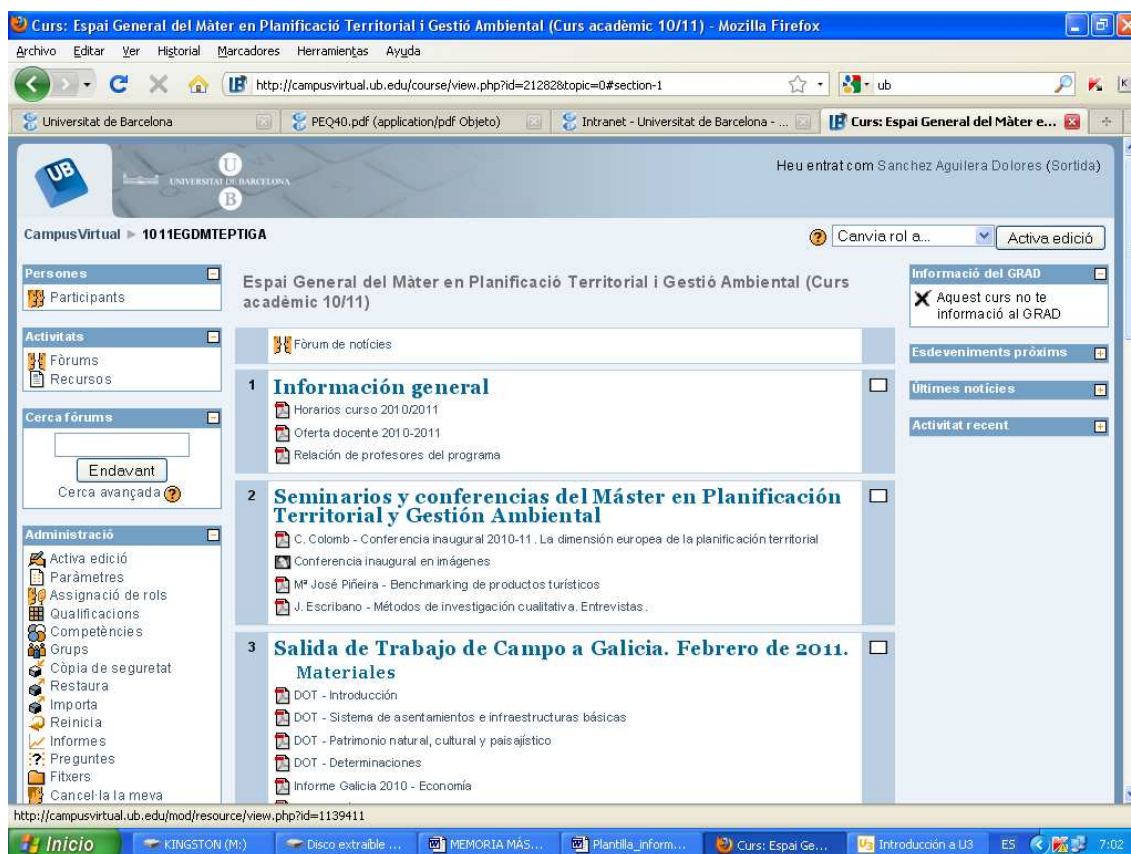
Curs: Espai General del Màter en Planificació Territorial i Gestió Ambiental (Curs acadèmic 10/11) - Mozilla Firefox

Archivo Editar Ver Historial Marcadores Herramientas Ayuda

http://campusvirtual.ub.edu/course/view.php?id=21828&topic=0#section-1

ub

Universitat de Barcelona | PEQ40.pdf (application/pdf Objeto) | Intranet - Universitat de Barcelona - ... | Curs: Espai General del Màter e...

UB UNIVERSITAT DE BARCELONA

Heu entrat com Sanchez Aguilera Dolores (Sortida)

CampusVirtual ► 1011EGDMTEPTIGA

Canvia rol a... Activa edició

Persones
Participants

Activitats
Fòrums
Recursos

Cerca fòrums
Endavant
Cerca avançada

Administració
Activa edició
Paràmetres
Assignació de rols
Qualificacions
Competències
Grups
Còpia de seguretat
Restaura
Importa
Reinicia
Informes
Preguntes
Fitxers
Cancel·la la meva

Espai General del Màter en Planificació Territorial i Gestió Ambiental (Curs acadèmic 10/11)

Fòrum de notícies

1 Información general
Horarios curso 2010/2011
Oferta docente 2010-2011
Relación de profesores del programa

2 Seminarios y conferencias del Máster en Planificación Territorial y Gestión Ambiental
C. Colomb - Conferencia inaugural 2010-11. La dimensión europea de la planificación territorial
Conferencia inaugural en imágenes
Mª José Piñeira - Benchmarking de productos turísticos
J. Escribano - Métodos de investigación cualitativa. Entrevistas.

3 Salida de Trabajo de Campo a Galicia. Febrero de 2011. Materiales
DOT - Introducción
DOT - Sistema de asentamientos e infraestructuras básicas
DOT - Patrimonio natural, cultural y paisajístico
DOT - Determinaciones
Informe Galicia 2010 - Economía

Informació del GRAD
Aquest curs no te informació al GRAD

Esdeveniments pròxims

Últimes notícies

Activitat recent

http://campusvirtual.ub.edu/mod/resource/view.php?id=1139411

Inicio | KINGSTON (M:) | Disco extraíble ... | MEMORIA MÁS... | Plantilla_inform... | Curs: Espai Ge... | Introducción a U3 | ES | 7:02